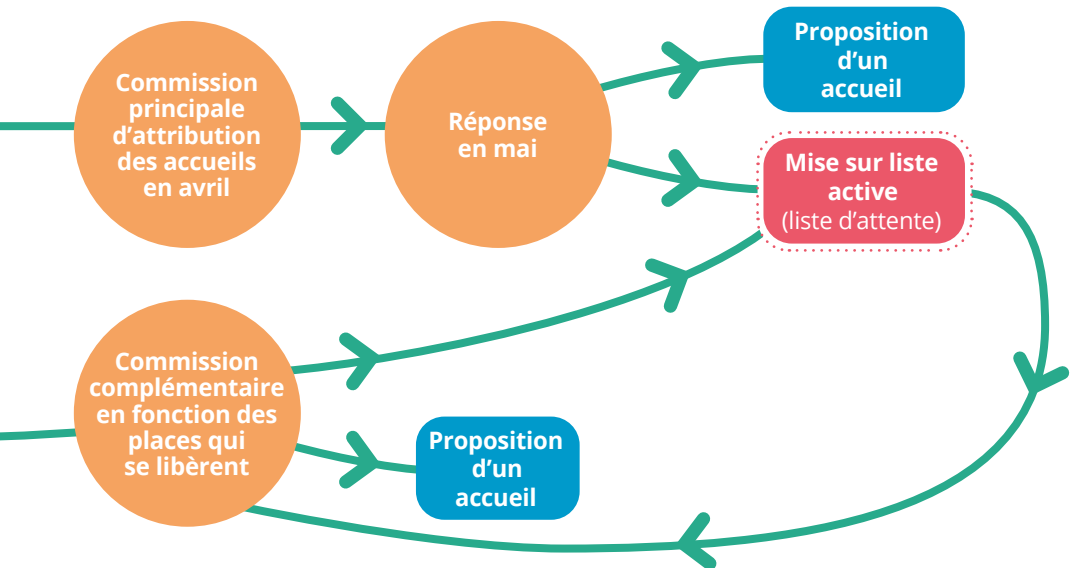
Commission principale d’attribution des accueils en avril

Réponse en mai

Proposition d’un accueil

Mise sur liste active (liste d’attente)

Commission complémentaire en fonction des places qui se libèrent

Proposition d’un accueil